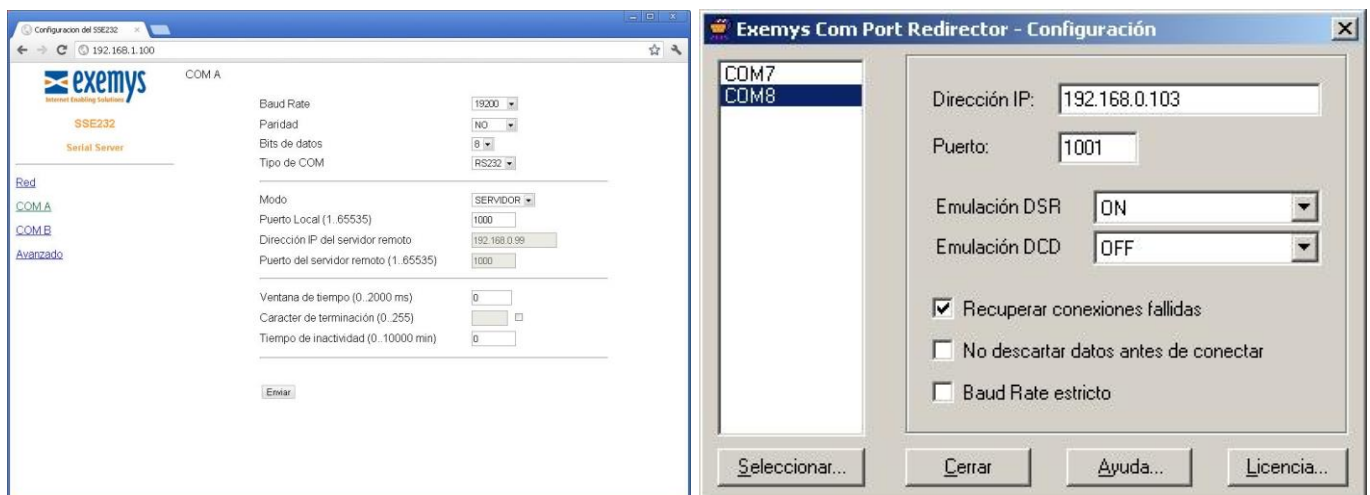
Configuracion del SSE232

192.168.1.100

exemys
Internet Enabling Solutions

SSE232

Serial Server

Red
COM A
COM B
Avanzado

COM A

Baud Rate 19200
Paridad NO
Bits de datos 8
Tipo de COM RS232

Modo SERVIDOR
Puerto Local (1..65535) 1000
Dirección IP del servidor remoto 192.168.0.99
Puerto del servidor remoto (1..65535) 1000

Ventana de tiempo (0..2000 ms) 0
Caracter de terminación (0..255)
Tiempo de inactividad (0..10000 min) 0

Enviar

Exemys Com Port Redirector - Configuración

COM7
COM8

Dirección IP: 192.168.0.103

Puerto: 1001

Emulación DSR ON

Emulación DCD OFF

Recuperar conexiones fallidas

No descartar datos antes de conectar

Baud Rate estricto

Seleccionar...

Cerrar

Ayuda...

Licencia...